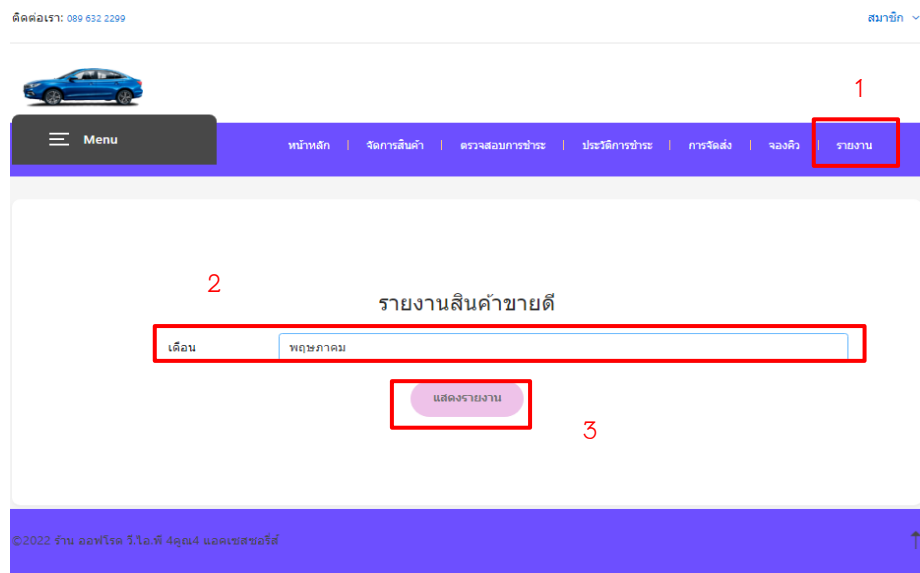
ติดต่อเรา: 089 632 2299

สมาชิก

1

Menu

หน้าหลัก | จัดการสินค้า | ตรวจสอบการชำระ | ประวัติการชำระ | การจัดส่ง | จองคิว | รายงาน

2

รายงานสินค้าขายดี

เดือน พฤษภาคม

แสดงรายงาน

3

©2022 ร้าน ออฟโรด วี.ไอ.พี 4คูณ4 แอคเซสซอรีส์